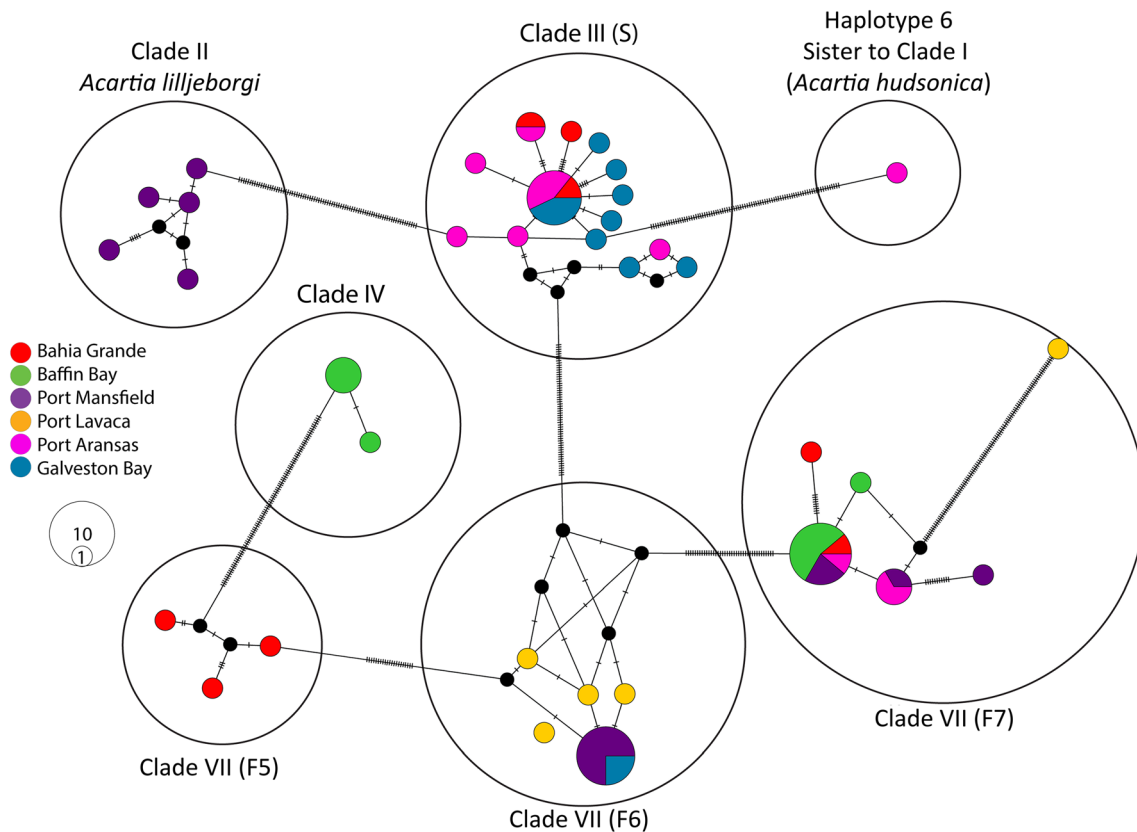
Clade II
*Acartia lilljeborgi*

Clade III (S)

Haplotype 6
Sister to Clade I
(*Acartia hudsonica*)

Clade IV

Bahia Grande
Baffin Bay
Port Mansfield
Port Lavaca
Port Aransas
Galveston Bay

10
1

Clade VII (F5)

Clade VII (F6)

Clade VII (F7)